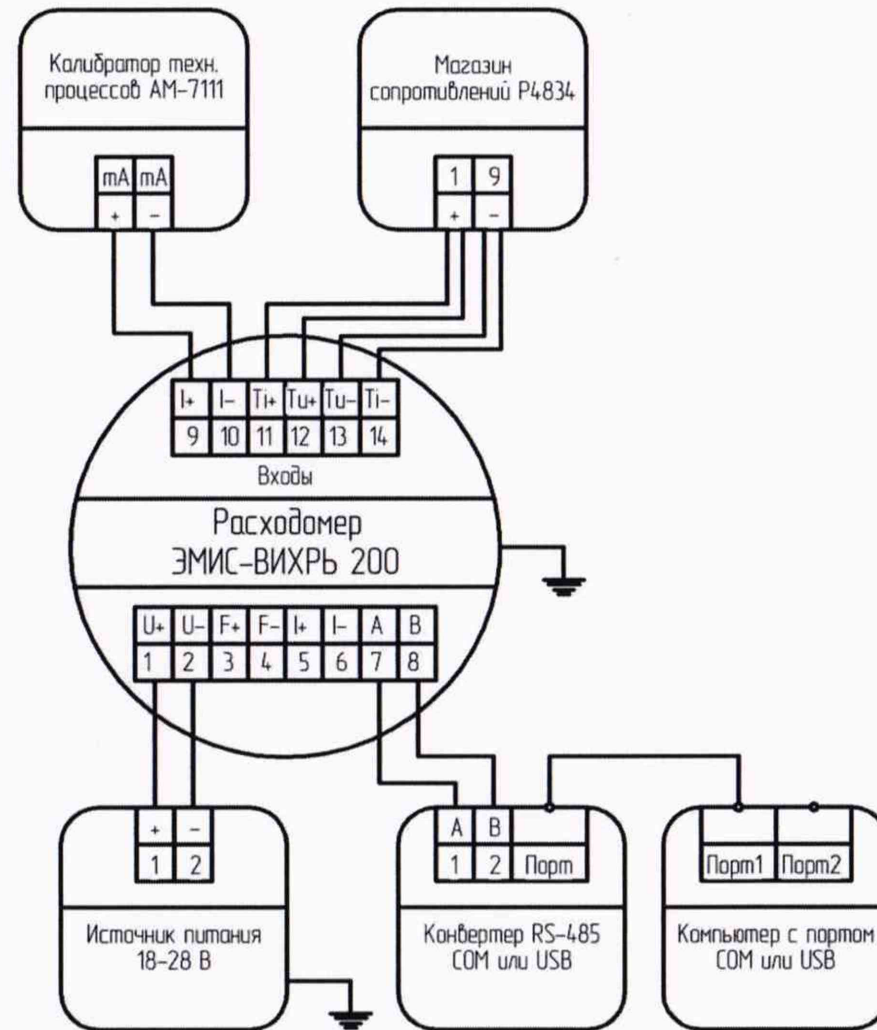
Калибратор техн. процессов АМ-7111

mA mA
+ −

Магазин сопротивлений Р4834

1 9
+ −

| I+ | I− | Ti+ | Tu+ | Tu− | Ti− |
|---|---|---|---|---|---|
| 9 | 10 | 11 | 12 | 13 | 14 |

Входы

Расходомер
ЭМИС-ВИХРЬ 200

| U+ | U− | F+ | F− | I+ | I− | A | B |
|---|---|---|---|---|---|---|---|
| 1 | 2 | 3 | 4 | 5 | 6 | 7 | 8 |

+ −
1 2

Источник питания 18–28 В

A B
1 2 Порт

Конвертер RS-485 COM или USB

Порт1 Порт2

Компьютер с портом COM или USB